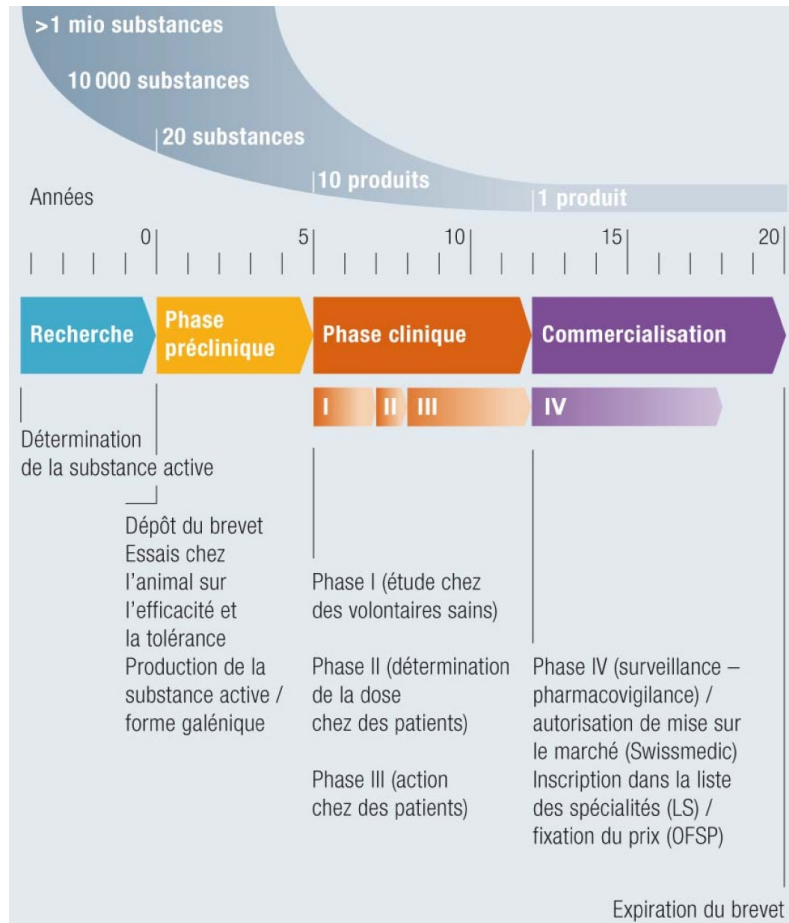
>1 mio substances

10 000 substances

20 substances

10 produits

1 produit

Années

0 5 10 15 20

Recherche

Phase préclinique

Phase clinique

Commercialisation

I II III

IV

Détermination de la substance active

Dépôt du brevet
Essais chez l'animal sur l'efficacité et la tolérance
Production de la substance active / forme galénique

Phase I (étude chez des volontaires sains)

Phase II (détermination de la dose chez des patients)

Phase III (action chez des patients)

Phase IV (surveillance – pharmacovigilance) / autorisation de mise sur le marché (Swissmedic)
Inscription dans la liste des spécialités (LS) / fixation du prix (OFSP)

Expiration du brevet